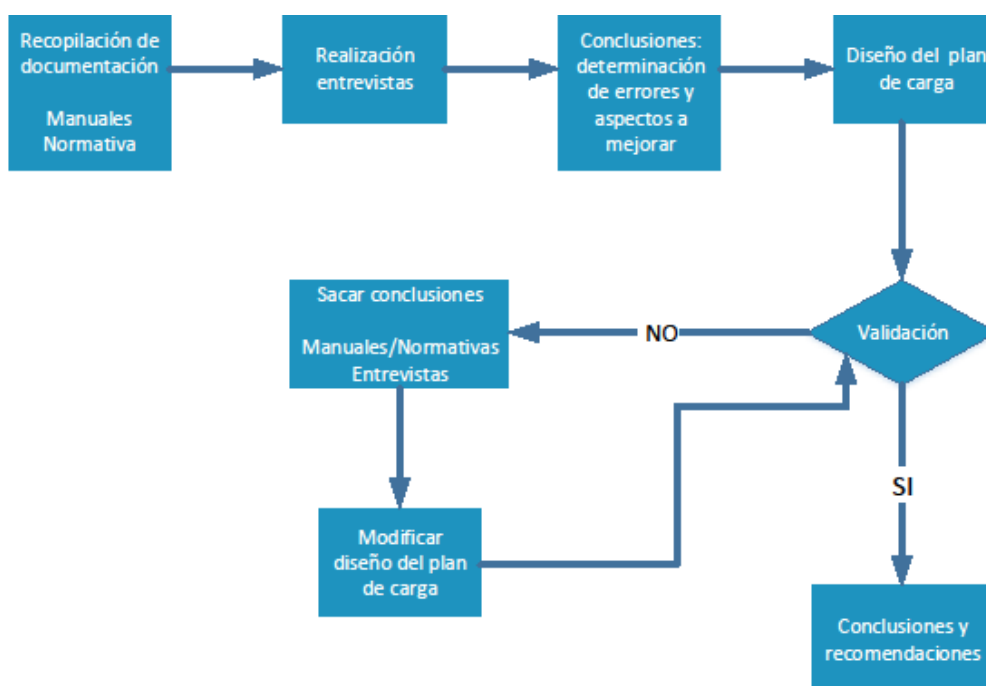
Recopilación de documentación

Manuales
Normativa

Realización entrevistas

Conclusiones: determinación de errores y aspectos a mejorar

Diseño del plan de carga

Validación

NO

Sacar conclusiones

Manuales/Normativas
Entrevistas

Modificar diseño del plan de carga

SI

Conclusiones y recomendaciones